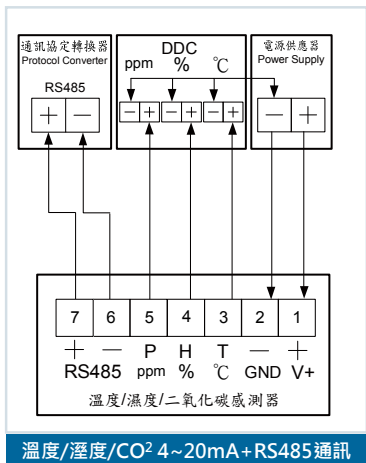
通訊協定轉換器
Protocol Converter

RS485

＋ —

DDC

ppm % ℃

— ＋ — ＋ — ＋

電源供應器
Power Supply

— ＋

7 6 5 4 3 2 1

＋ — P H T — ＋

RS485 ppm % ℃ GND V+

溫度/濕度/二氧化碳感測器

溫度/溼度/CO$^2$ 4~20mA+RS485通訊